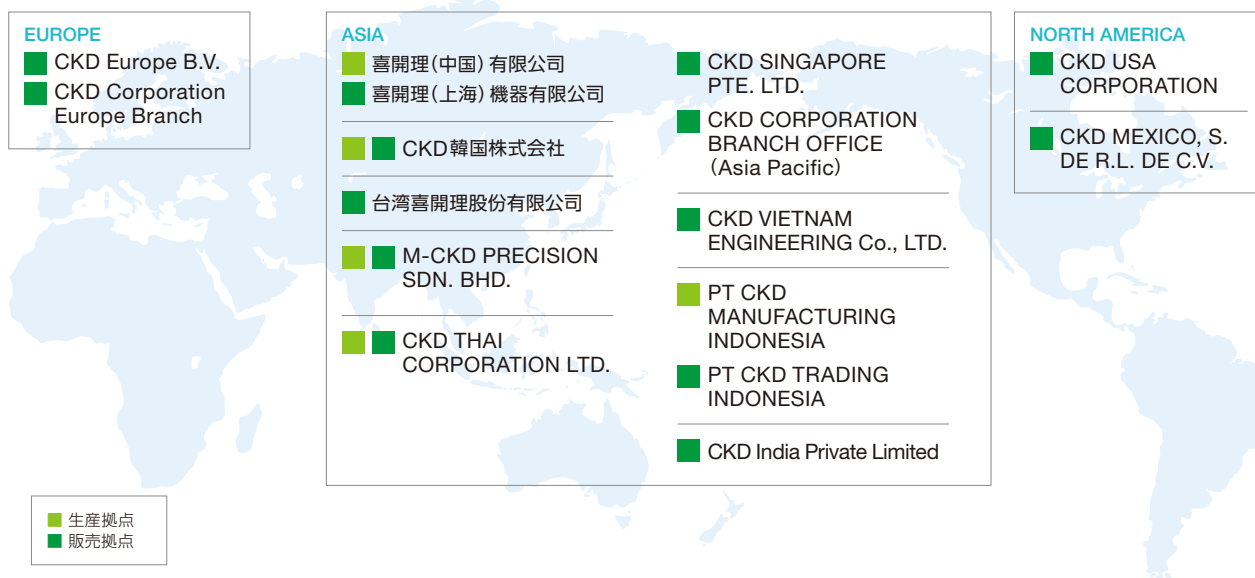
EUROPE
CKD Europe B.V.
CKD Corporation Europe Branch

ASIA
喜開理(中国)有限公司
喜開理(上海)機器有限公司

CKD韓国株式会社

台湾喜開理股份有限公司

M-CKD PRECISION SDN. BHD.

CKD THAI CORPORATION LTD.

CKD SINGAPORE PTE. LTD.
CKD CORPORATION BRANCH OFFICE (Asia Pacific)

CKD VIETNAM ENGINEERING Co., LTD.

PT CKD MANUFACTURING INDONESIA
PT CKD TRADING INDONESIA

CKD India Private Limited

NORTH AMERICA
CKD USA CORPORATION

CKD MEXICO, S. DE R.L. DE C.V.

生産拠点
販売拠点